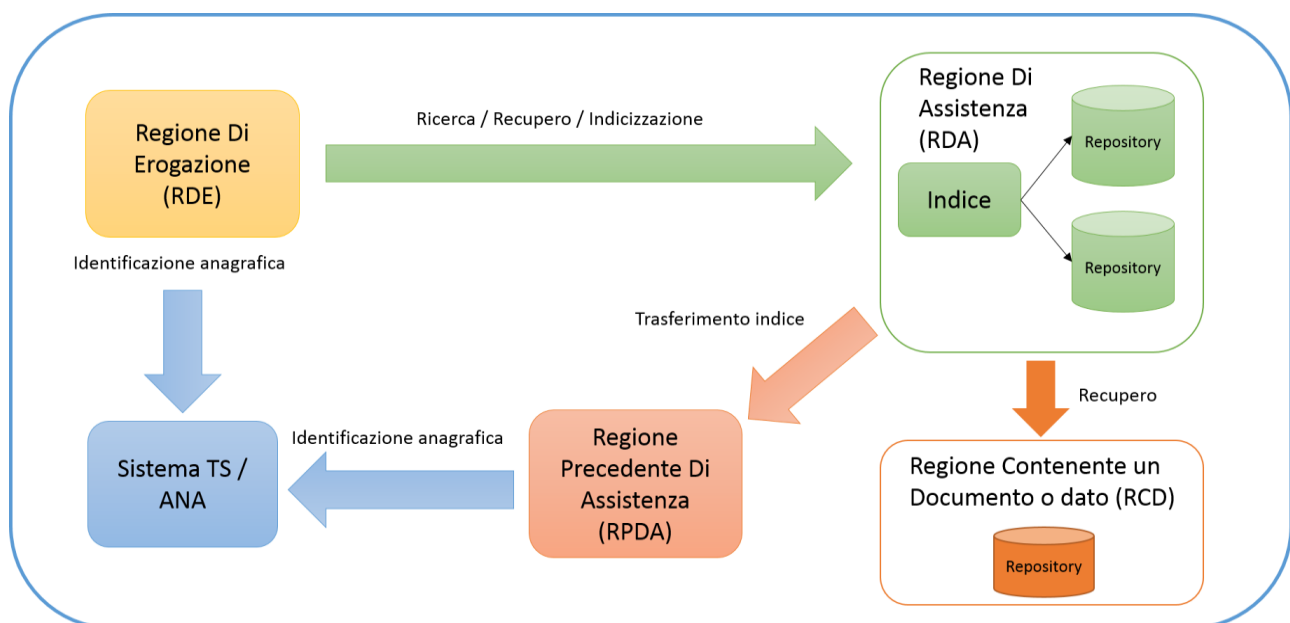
Regione Di Erogazione (RDE)

Ricerca / Recupero / Indicizzazione

Regione Di Assistenza (RDA)

Indice

Repository

Repository

Identificazione anagrafica

Trasferimento indice

Recupero

Identificazione anagrafica

Sistema TS / ANA

Regione Precedente Di Assistenza (RPDA)

Regione Contenente un Documento o dato (RCD)

Repository